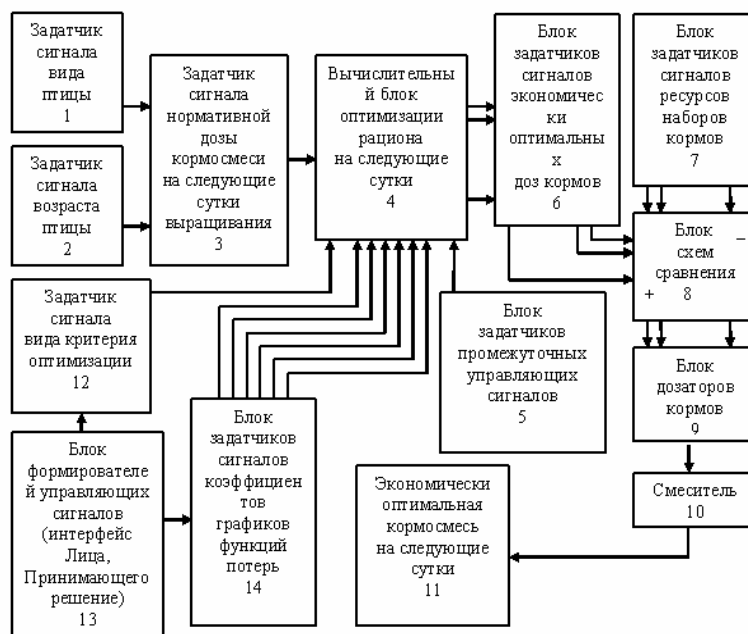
Задатчик сигнала вида птицы 1

Задатчик сигнала возраста птицы 2

Задатчик сигнала нормативной дозы кормосмеси на следующие сутки выращивания 3

Вычислительны й блок оптимизации рациона на следующие сутки 4

Блок задатчиков сигналов экономичес ки оптимальны х доз кормов 6

Блок задатчиков сигналов ресурсов наборов кормов 7

Блок схем сравнения 8

–

+

Задатчик сигнала вида критерия оптимизации 12

Блок задатчиков промежуточных управляющих сигналов 5

Блок дозаторов кормов 9

Блок формирователе й управляющих сигналов (интерфейс Лица, Принимающего решение) 13

Блок задатчиков сигналов коэффициен тов графиков функций потерь 14

Экономически оптимальная кормосмесь на следующие сутки 11

Смеситель 10